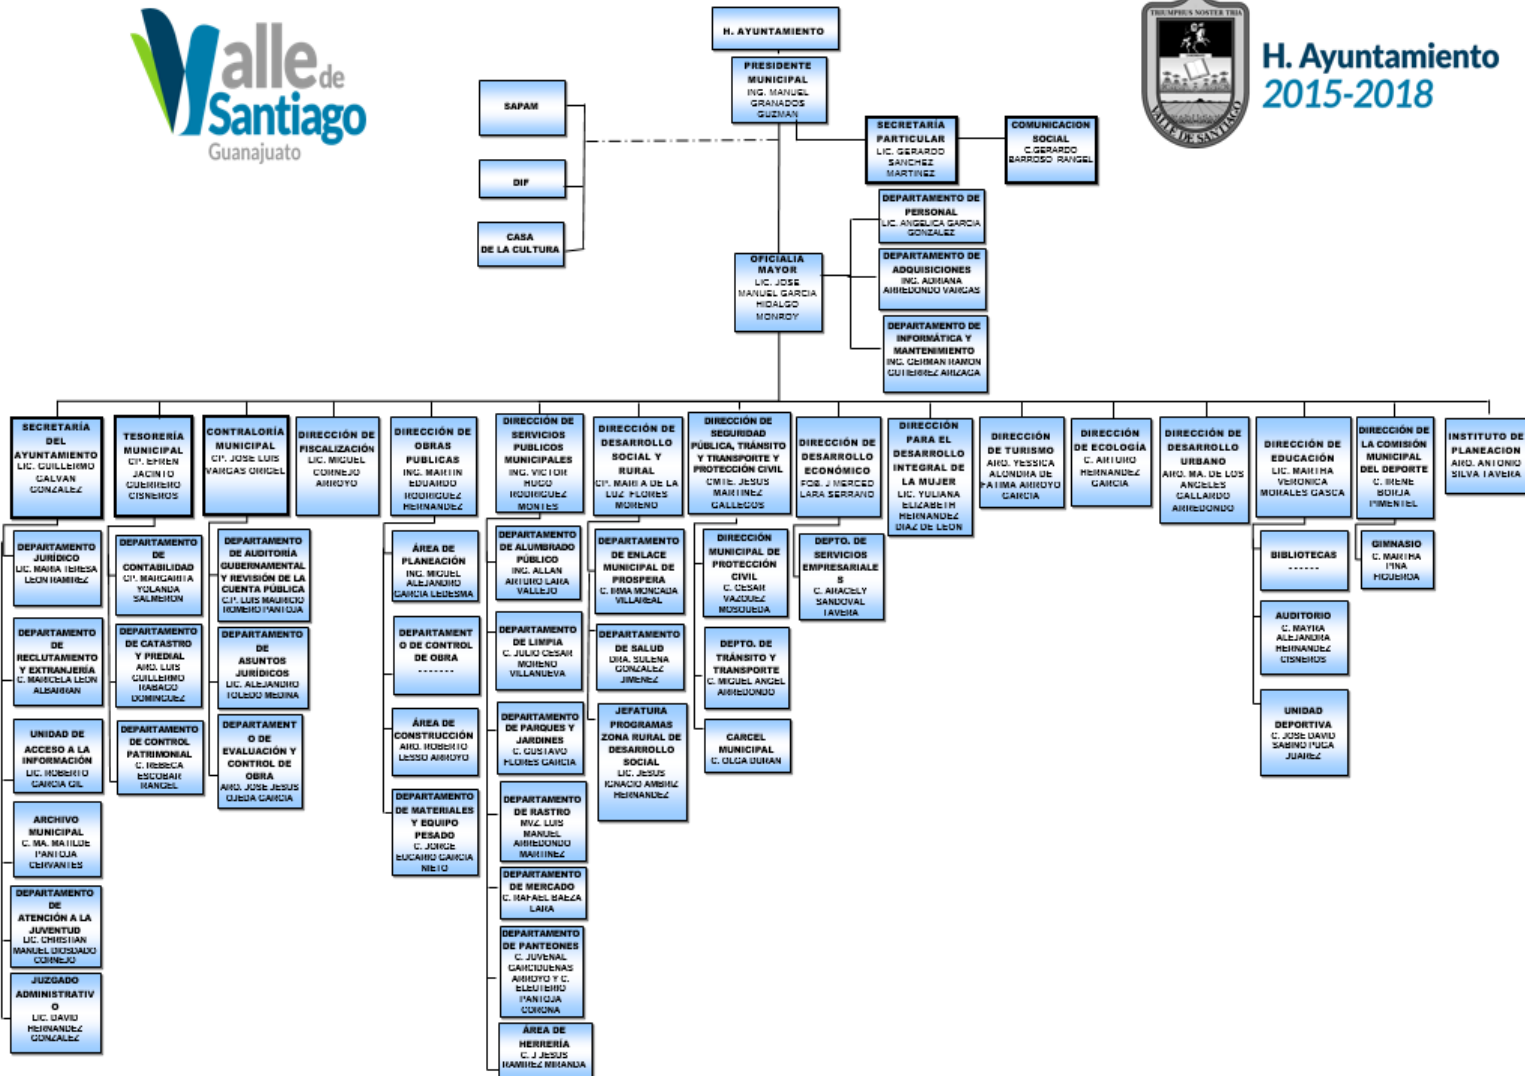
Valle de Santiago
Guanajuato

H. AYUNTAMIENTO

PRESIDENTE MUNICIPAL
ING. MANUEL GRANADOS GUZMAN

TRIUMPHUS NOSTER TRIA
VALLE DE SANTIAGO

H. Ayuntamiento
2015-2018

SAPAM

DIF

CASA DE LA CULTURA

SECRETARÍA PARTICULAR
LIC. GERARDO SANCHEZ MARTINEZ

COMUNICACION SOCIAL
C.GERARDO BARROSO RANGEL

DEPARTAMENTO DE PERSONAL
LIC. ANGELICA GARCIA GONZALEZ

OFICIALIA MAYOR
LIC. JOSE MANUEL GARCIA HIDALGO MONROY

DEPARTAMENTO DE ADQUISICIONES
ING. ADRIANA ARREDONDO VARGAS

DEPARTAMENTO DE INFORMÁTICA Y MANTENIMIENTO
ING. GERMAN RAMON GUTIERREZ ARIZAGA

SECRETARÍA DEL AYUNTAMIENTO
LIC. GUILLERMO GALVAN GONZALEZ

TESORERÍA MUNICIPAL
CP. EFREN JACINTO GUERRERO CISNEROS

CONTRALORÍA MUNICIPAL
CP. JOSE LUIS VARGAS ORIGEL

DIRECCIÓN DE FISCALIZACIÓN
LIC. MIGUEL CORNEJO ARROYO

DIRECCIÓN DE OBRAS PUBLICAS
ING. MARTIN EDUARDO RODRIGUEZ HERNANDEZ

DIRECCIÓN DE SERVICIOS PUBLICOS MUNICIPALES
ING. VICTOR HUGO RODRIGUEZ MONTES

DIRECCIÓN DE DESARROLLO SOCIAL Y RURAL
CP. MARIA DE LA LUZ FLORES MORENO

DIRECCIÓN DE SEGURIDAD PÚBLICA, TRÁNSITO Y TRANSPORTE Y PROTECCIÓN CIVIL
CMTE. JESUS MARTINEZ GALLEGOS

DIRECCIÓN DE DESARROLLO ECONÓMICO
FOR. J MERCED LARA SERRANO

DIRECCIÓN PARA EL DESARROLLO INTEGRAL DE LA MUJER
LIC. YULIANA ELIZABETH HERNANDEZ DIAZ DE LEON

DIRECCIÓN DE TURISMO
ARQ. YESSICA ALONDRA DE FATIMA ARROYO GARCIA

DIRECCIÓN DE ECOLOGÍA
C. ARTURO HERNANDEZ GARCIA

DIRECCIÓN DE DESARROLLO URBANO
ARQ. MA. DE LOS ANGELES GALLARDO ARREDONDO

DIRECCIÓN DE EDUCACIÓN
LIC. MARTHA VERONICA MORALES GASCA

DIRECCIÓN DE LA COMISIÓN MUNICIPAL DEL DEPORTE
C. IRENE BORJA PIMENTEL

INSTITUTO DE PLANEACION
ARQ. ANTONIO SILVA TAVERA

DEPARTAMENTO JURÍDICO
LIC. MARIA TERESA LEON RAMIREZ

DEPARTAMENTO DE RECLUTAMIENTO Y EXTRANJERÍA
C. MARICELA LEON ALBARRAN

UNIDAD DE ACCESO A LA INFORMACIÓN
LIC. ROBERTO GARCIA GIL

ARCHIVO MUNICIPAL
C. MA. MATILDE PANTOJA CERVANTES

DEPARTAMENTO DE ATENCIÓN A LA JUVENTUD
LIC. CHRISTIAN MANUEL DIOSDADO CORNEJO

JUZGADO ADMINISTRATIVO
LIC. DAVID HERNANDEZ GONZALEZ

DEPARTAMENTO DE CONTABILIDAD
CP. MARGARITA YOLANDA SALMERON

DEPARTAMENTO DE CATASTRO Y PREDIAL
ARQ. LUIS GUILLERMO RABAGO DOMINGUEZ

DEPARTAMENTO DE CONTROL PATRIMONIAL
C. REBECA ESCOBAR RANGEL

DEPARTAMENTO DE AUDITORÍA GUBERNAMENTAL Y REVISIÓN DE LA CUENTA PÚBLICA
CP. LUIS MAURICIO ROMERO PANTOJA

DEPARTAMENTO DE ASUNTOS JURÍDICOS
LIC. ALEJANDRO TOLEDO MEDINA

DEPARTAMENTO DE EVALUACIÓN Y CONTROL DE OBRA
ARQ. JOSE JESUS OJEDA GARCIA

ÁREA DE PLANEACIÓN
ING. MIGUEL ALEJANDRO GARCIA LEDESMA

DEPARTAMENTO DE CONTROL DE OBRA
-------

ÁREA DE CONSTRUCCIÓN
ARQ. ROBERTO LESSO ARROYO

DEPARTAMENTO DE MATERIALES Y EQUIPO PESADO
C. JORGE EDUARDO GARCIA NIETO

DEPARTAMENTO DE ALUMBRADO PÚBLICO
ING. ALLAN ARTURO LARA VALLEJO

DEPARTAMENTO DE LIMPIA
C. JULIO CESAR MORENO VILLANUEVA

DEPARTAMENTO DE PARQUES Y JARDINES
C. GUSTAVO FLORES GARCIA

DEPARTAMENTO DE RASTRO
MVZ. LUIS MANUEL ARREDONDO MARTINEZ

DEPARTAMENTO DE MERCADO
C. RAFAEL BAEZA LARA

DEPARTAMENTO DE PANTEONES
C. JUVENAL CANCHOLA ARROYO Y C. ELEUTERIO PANTOJA CORONA

ÁREA DE HERRERÍA
C. J JESUS RAMIREZ MIRANDA

DEPARTAMENTO DE ENLACE MUNICIPAL DE PROSPERA
C. IRMA MONCADA VILLAREAL

DEPARTAMENTO DE SALUD
DRA. SULEMA GONZALEZ JIMENEZ

JEFATURA PROGRAMAS ZONA RURAL DE DESARROLLO SOCIAL
LIC. JESUS IGNACIO AMBRIZ HERNANDEZ

DIRECCIÓN MUNICIPAL DE PROTECCIÓN CIVIL
C. CESAR VAZQUEZ MOSQUEDA

DEPTO. DE TRÁNSITO Y TRANSPORTE
C. MIGUEL ANGEL ARREDONDO

CARCEL MUNICIPAL
C. OLGA DURAN

DEPTO. DE SERVICIOS EMPRESARIALES
C. ARACELY SANDOVAL TAVERA

BIBLIOTECAS
------

AUDITORIO
C. MAYRA ALEJANDRA HERNANDEZ CISNEROS

UNIDAD DEPORTIVA
C. JOSE DAVID SABINO PUGA JUAREZ

GIMNASIO
C. MARTHA PINA FIGUEROA